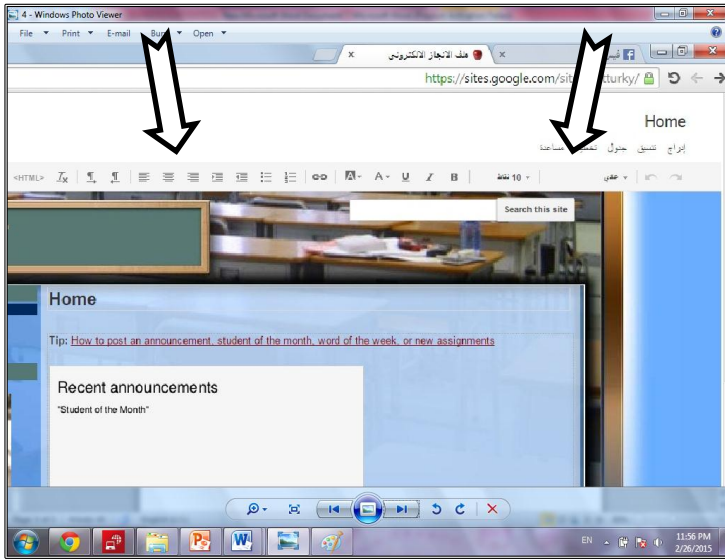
4 - Windows Photo Viewer

File Print E-mail Burn Open

ملف الانجاز الالكتروني

https://sites.google.com/site/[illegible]cturky/

Home

إدراج تنسيق جدول تخطيط مساعدة

<HTML> $T_x$ 10 نقطة عادي

Search this site

Home

Tip: How to post an announcement, student of the month, word of the week, or new assignments

Recent announcements

"Student of the Month"

EN 11:56 PM 2/26/2015